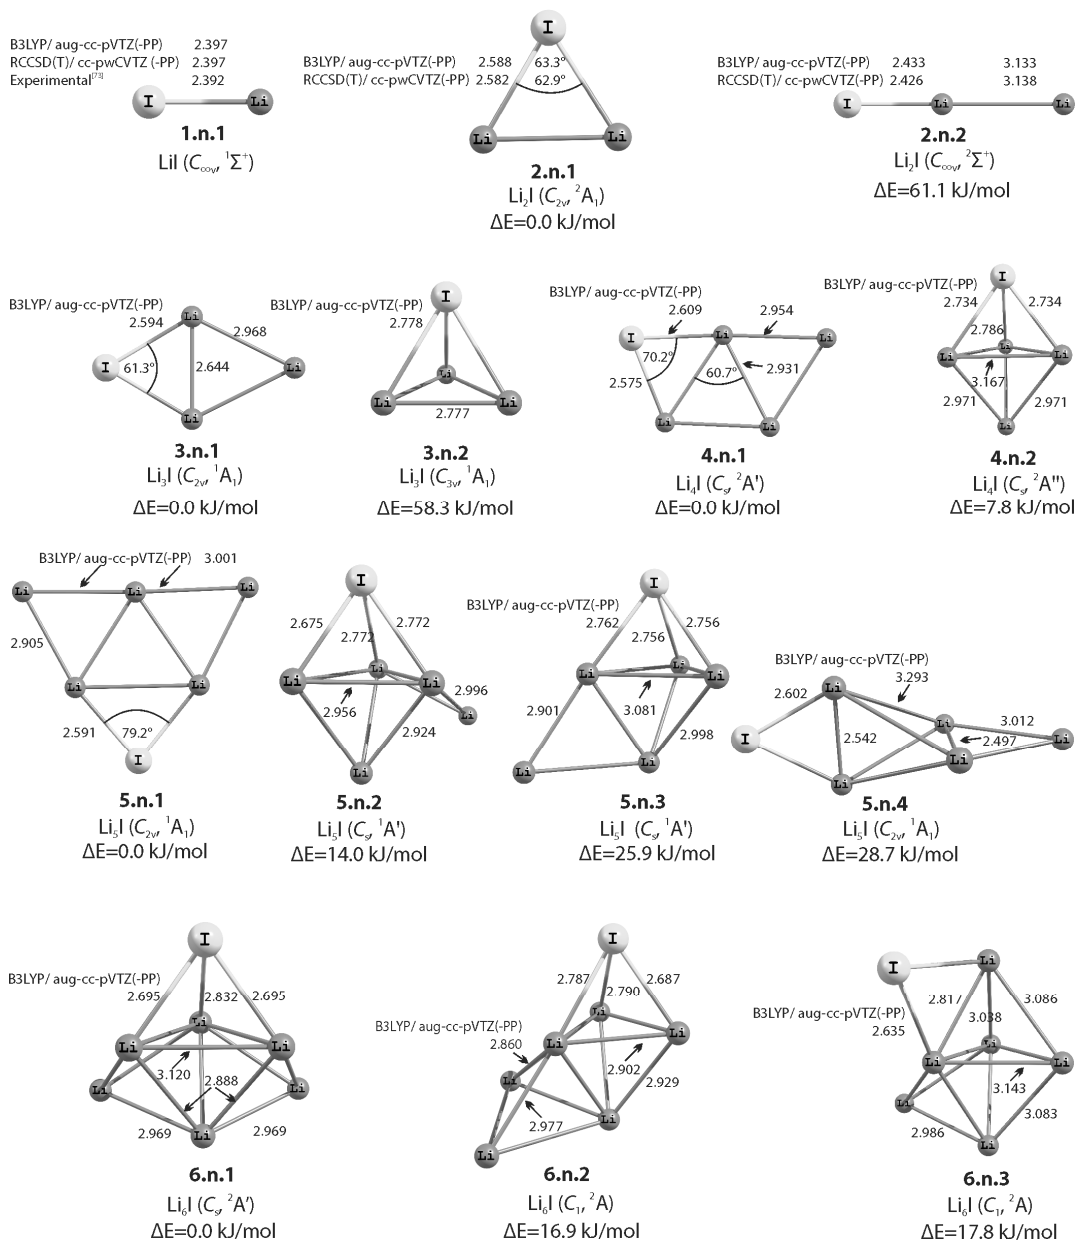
B3LYP/ aug-cc-pVTZ(-PP) 2.397
RCCSD(T)/ cc-pwCVTZ (-PP) 2.397
Experimental$^{[73]}$ 2.392

I Li

**1.n.1**
LiI ($C_{\infty v}$, $^1\Sigma^+$)

I
B3LYP/ aug-cc-pVTZ(-PP) 2.588 63.3°
RCCSD(T)/ cc-pwCVTZ(-PP) 2.582 62.9°
Li Li

**2.n.1**
Li$_2$I ($C_{2v}$, $^2A_1$)
ΔE=0.0 kJ/mol

B3LYP/ aug-cc-pVTZ(-PP) 2.433 3.133
RCCSD(T)/ cc-pwCVTZ(-PP) 2.426 3.138
I Li Li

**2.n.2**
Li$_2$I ($C_{\infty v}$, $^2\Sigma^+$)
ΔE=61.1 kJ/mol

B3LYP/ aug-cc-pVTZ(-PP)
2.594 Li 2.968
I 61.3° 2.644 Li
Li

**3.n.1**
Li$_3$I ($C_{2v}$, $^1A_1$)
ΔE=0.0 kJ/mol

B3LYP/ aug-cc-pVTZ(-PP)
I
2.778
Li
Li Li
2.777

**3.n.2**
Li$_3$I ($C_{3v}$, $^1A_1$)
ΔE=58.3 kJ/mol

B3LYP/ aug-cc-pVTZ(-PP)
2.609 2.954
I Li Li
70.2°
2.575 60.7° 2.931
Li Li

**4.n.1**
Li$_4$I ($C_s$, $^2A'$)
ΔE=0.0 kJ/mol

B3LYP/ aug-cc-pVTZ(-PP)
I
2.734 2.734
2.786
Li Li Li
3.167
2.971 2.971
Li

**4.n.2**
Li$_4$I ($C_s$, $^2A''$)
ΔE=7.8 kJ/mol

B3LYP/ aug-cc-pVTZ(-PP) 3.001
Li Li Li
2.905
Li Li
2.591 79.2°
I

**5.n.1**
Li$_5$I ($C_{2v}$, $^1A_1$)
ΔE=0.0 kJ/mol

I
2.675 2.772
2.772
Li Li Li
2.996
2.956 Li
2.924
Li

**5.n.2**
Li$_5$I ($C_s$, $^1A'$)
ΔE=14.0 kJ/mol

B3LYP/ aug-cc-pVTZ(-PP)
I
2.762 2.756
2.756
Li Li Li
2.901 3.081
2.998
Li Li

**5.n.3**
Li$_5$I ($C_s$, $^1A'$)
ΔE=25.9 kJ/mol

B3LYP/ aug-cc-pVTZ(-PP)
2.602 Li 3.293
Li 3.012
I 2.542 2.497 Li
Li Li

**5.n.4**
Li$_5$I ($C_{2v}$, $^1A_1$)
ΔE=28.7 kJ/mol

I
B3LYP/ aug-cc-pVTZ(-PP)
2.695 2.832 2.695
Li
Li Li
3.120 2.888
Li Li
2.969 Li 2.969

**6.n.1**
Li$_6$I ($C_s$, $^2A'$)
ΔE=0.0 kJ/mol

I
2.787 2.687
2.790
B3LYP/ aug-cc-pVTZ(-PP) Li
2.860 Li Li
Li 2.902 2.929
2.977 Li
Li

**6.n.2**
Li$_6$I ($C_1$, $^2A$)
ΔE=16.9 kJ/mol

I Li
2.817 3.086
B3LYP/ aug-cc-pVTZ(-PP) 3.038
2.635 Li
Li Li
3.143
Li 3.083
2.986 Li

**6.n.3**
Li$_6$I ($C_1$, $^2A$)
ΔE=17.8 kJ/mol